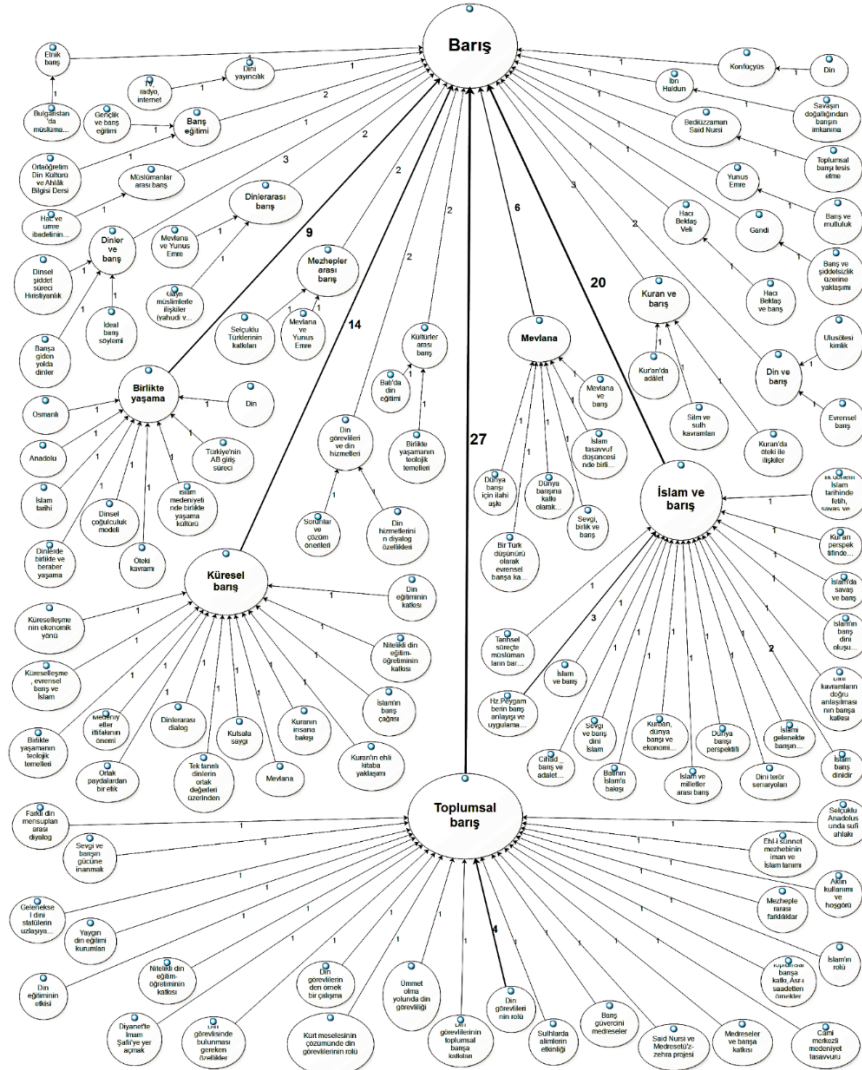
Barış

Etnik barış
Bulgaristan'da müslüman...
TV radyo, internet
Dini yayıncılık
Gençlik ve barış eğitimi
Barış eğitimi
Ortaöğretim Din Kültürü ve Ahlâk Bilgisi Dersi
Müslümanlar arası barış
Hac ve umre ibadetinin...
Dinlerarası barış
Dinler ve barış
Dinsel şiddet süreci Hıristiyanlık
Mevlana ve Yunus Emre
Gayri müslimlerle ilişkiler (yahudi v...
İdeal barış söylemi
Barışa giden yolda dinler
Mezhepler arası barış
Selçuklu Türklerinin katkıları
Mevlana ve Yunus Emre
Kültürler arası barış
Bali'da din eğitimi
Birlikte yaşamanın teolojik temelleri
Mevlana
Mevlana ve barış
İslam tasavvuf düşüncesi nde birli...
Dünya barışı için ilahi aşk
Dünya barışına katkı olarak...
Sevgi, birlik ve barış
Bir Türk düşünürü olarak evrensel barışa ka...
Konfuçyüs
Din
İbn Haldun
Savaşın doğallığından barışın imkanına
Bediüzzaman Said Nursi
Toplumsal barışı tesis etme
Yunus Emre
Barış ve mutluluk
Hacı Bektaş Veli
Gandi
Barış ve şiddetsizlik üzerine yaklaşımı
Hacı Bektaş ve barış
Kuran ve barış
Kur'an'da adalet
Silm ve sulh kavramları
Kuran'da öteki ile ilişkiler
Ulusötesi kimlik
Din ve barış
Evrensel barış
Birlikte yaşama
Osmanlı
Din
Anadolu
Türkiye'nin AB giriş süreci
İslam tarihi
İslam medeniyeti nde birlikte yaşama kültürü
Dinsel çoğulculuk modeli
Dinlerde birlikte ve beraber yaşama
Öteki kavramı
Din görevlileri ve din hizmetleri
Sorunlar ve çözüm önerileri
Din hizmetlerinin diyalog özellikleri
İslam ve barış
İslam tarihinde fetih, savaş ve
Kur'an perspektifinde...
İslam'da savaş ve barış
İslam'ın barış dini oluşu...
Dini kavramların doğru anlaşılmasının barışa katkısı
Küresel barış
Din eğitiminin katkısı
Küreselleşmenin ekonomik yönü
Nitelikli din eğitim-öğretiminin katkısı
Küreselleşme, evrensel barış ve İslam
İslam'ın barış çağrısı
Birlikte yaşamanın teolojik temelleri
Medeniyetler ittifakının önemi
Dinlerarası diyalog
Kutsala saygı
Kuranın insana bakışı
Kuran'ın ehli kitaba yaklaşımı
Ortak paydalardan bir etik
Tektanrılı dinlerin ortak değerleri üzerinden
Mevlana
Tarihsel süreçte müslümanların bar...
Hz.Peygamberin barış anlayışı ve uygulaması
İslam ve barış
Sevgi ve barış dini İslam
Kurban, dünya barışı ve ekonomi...
Dünya barışı perspektifi
İslam geleneğinde barışın...
İslam barış dinidir
Cihad barış ve adalet...
Batının İslam'a bakışı
İslam ve milletler arası barış
Dini terör senaryoları
Toplumsal barış
Farklı din mensupları arası diyalog
Selçuklu Anadolusunda sufi ahlakı
Sevgi ve barışın gücüne inanmak
Ehl-i sünnet mezhebinin iman ve İslam tanımı
Geleneksel dini statülerin uzlaşıya...
Aklın kullanımı ve hoşgörü
Yaygın din eğitimi kurumları
Mezhepler arası farklılıklar
İslam'ın rolü
Din eğitiminin etkisi
Nitelikli din eğitim-öğretiminin katkısı
Din görevlilerinin den örnek bir çalışma
Ümmet olma yolunda din görevliliği
Din görevlilerinin rolü
Barış güvercini medreseler
Barışa katkı, Asrı saadetten örnekler
Diyanet'te İmam Şafii'ye yer açmak
Din görevlisinde bulunması gereken özellikler
Kürt meselesinin çözümünde din görevlilerinin rolü
Din görevlilerinin toplumsal barışa katkıları
Sulhlarda alimlerin etkinliği
Said Nursi ve Medresetü'z-zehra projesi
Medreseler ve barışa katkısı
Cami merkezli medeniyet tasavvuru

1 1 1 2 1 2 3 1 9 2 14 2 2 27 6 20 3 2 1 1 1 1 3 2 4